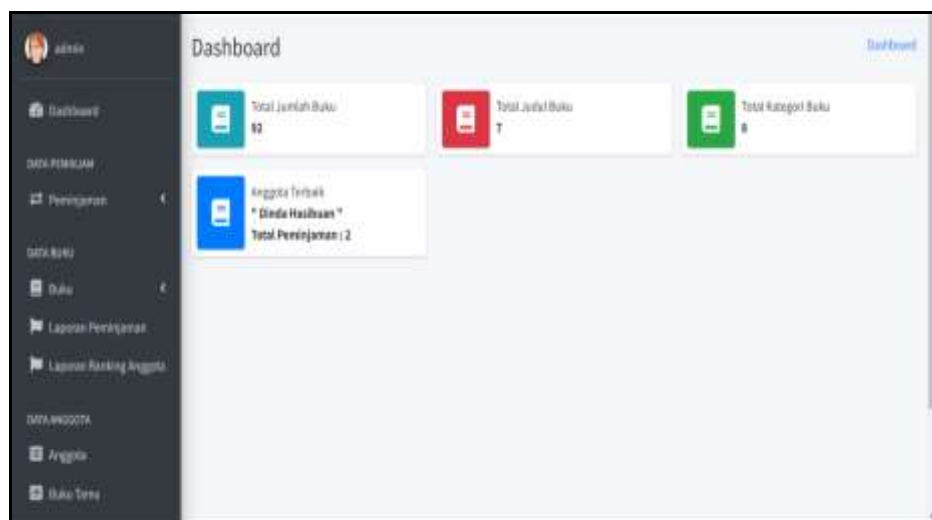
admin

Dashboard

DATA PEMINJAM

Peminjaman

DATA BUKU

Buku

Laporan Peminjaman

Laporan Ranking Anggota

DATA ANGGOTA

Anggota

Buku Tamu

Dashboard

Dashboard

Total Jumlah Buku
92

Total Judul Buku
7

Total Kategori Buku
8

Anggota Terbaik
" Dinda Hasibuan "
Total Peminjaman : 2